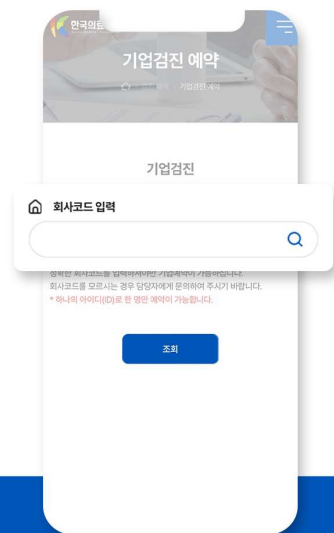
한국의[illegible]

기업검진 예약

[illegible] 기업검진예약

기업검진

회사코드 입력

정확한 회사코드를 입력하셔야만 기업예약이 가능합니다.
회사코드를 모르시는 경우 담당자에게 문의하여 주시기 바랍니다.
* 하나의 아이디(ID)로 한 명만 예약이 가능합니다.

조회